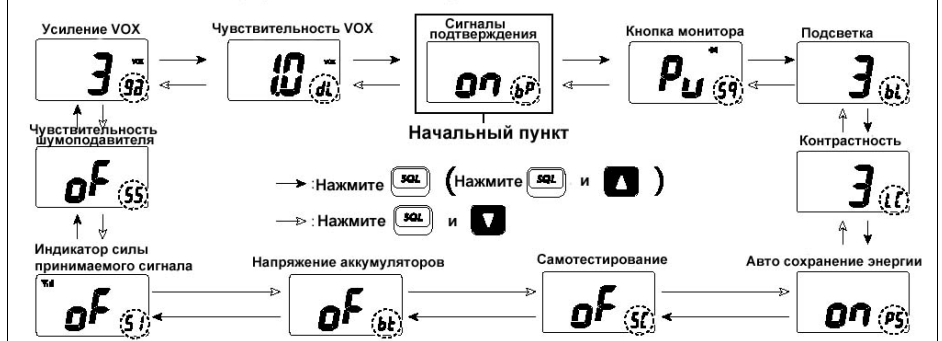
Усиление VOX

3 VOX 9d

Чувствительность VOX

1.0 VOX dL

Сигналы подтверждения

on bP

Начальный пункт

Кнопка монитора

Pu 59

Подсветка

3 bL

Чувствительность шумоподавителя

oF 55

→ : Нажмите SQL (Нажмите SQL и ▲)

⇒ : Нажмите SQL и ▼

Контрастность

3 LC

Индикатор силы принимаемого сигнала

oF 5I

Напряжение аккумуляторов

oF bt

Самотестирование

oF SC

Авто сохранение энергии

on PS